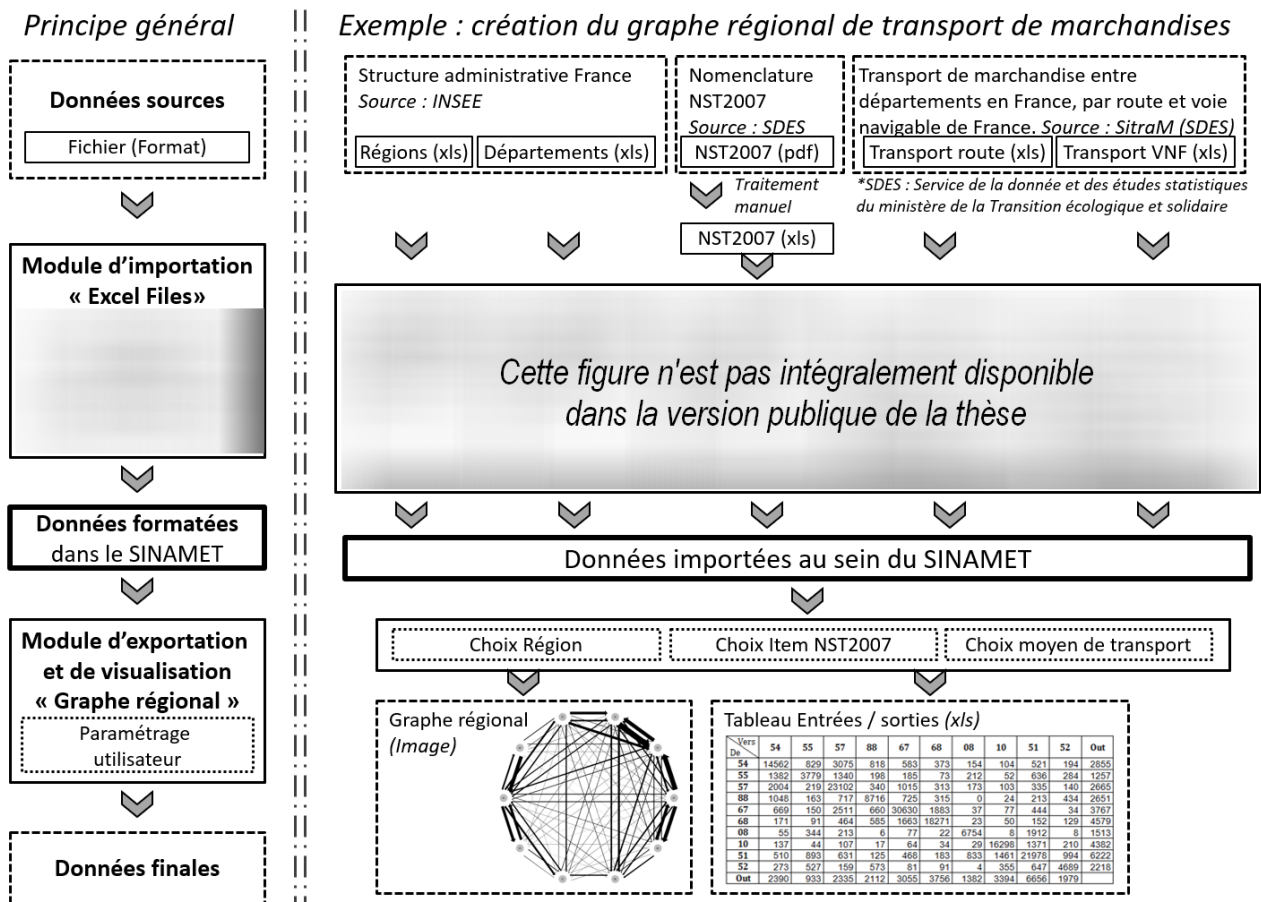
Principe général

Données sources

Fichier (Format)

Module d'importation « Excel Files»

Données formatées dans le SINAMET

Module d'exportation et de visualisation « Graphe régional »

Paramétrage utilisateur

Données finales

Exemple : création du graphe régional de transport de marchandises

Structure administrative France
Source : INSEE

Régions (xls)

Départements (xls)

Nomenclature NST2007
Source : SDES

NST2007 (pdf)

Traitement manuel

NST2007 (xls)

Transport de marchandise entre départements en France, par route et voie navigable de France. Source : SitraM (SDES)

Transport route (xls)

Transport VNF (xls)

*SDES : Service de la donnée et des études statistiques du ministère de la Transition écologique et solidaire

Cette figure n'est pas intégralement disponible dans la version publique de la thèse

Données importées au sein du SINAMET

Choix Région

Choix Item NST2007

Choix moyen de transport

Graphe régional
(Image)

Tableau Entrées / sorties (xls)

| Vers / De | 54 | 55 | 57 | 88 | 67 | 68 | 08 | 10 | 51 | 52 | Out |
|---|---|---|---|---|---|---|---|---|---|---|---|
| 54 | 14562 | 829 | 3075 | 818 | 583 | 373 | 154 | 104 | 521 | 194 | 2855 |
| 55 | 1382 | 3779 | 1340 | 198 | 185 | 73 | 212 | 52 | 636 | 284 | 1257 |
| 57 | 2004 | 219 | 23102 | 340 | 1015 | 313 | 173 | 103 | 335 | 140 | 2665 |
| 88 | 1048 | 163 | 717 | 8716 | 725 | 315 | 0 | 24 | 213 | 434 | 2651 |
| 67 | 669 | 150 | 2511 | 660 | 30630 | 1883 | 37 | 77 | 444 | 34 | 3767 |
| 68 | 171 | 91 | 464 | 585 | 1663 | 18271 | 23 | 50 | 152 | 129 | 4579 |
| 08 | 55 | 344 | 213 | 6 | 77 | 22 | 6754 | 8 | 1912 | 8 | 1513 |
| 10 | 137 | 44 | 107 | 17 | 64 | 34 | 29 | 16298 | 1371 | 210 | 4382 |
| 51 | 510 | 893 | 631 | 125 | 468 | 183 | 833 | 1461 | 21978 | 994 | 6222 |
| 52 | 273 | 527 | 159 | 573 | 81 | 91 | 4 | 355 | 647 | 4689 | 2218 |
| Out | 2390 | 933 | 2335 | 2112 | 3055 | 3756 | 1382 | 3394 | 6656 | 1979 | |